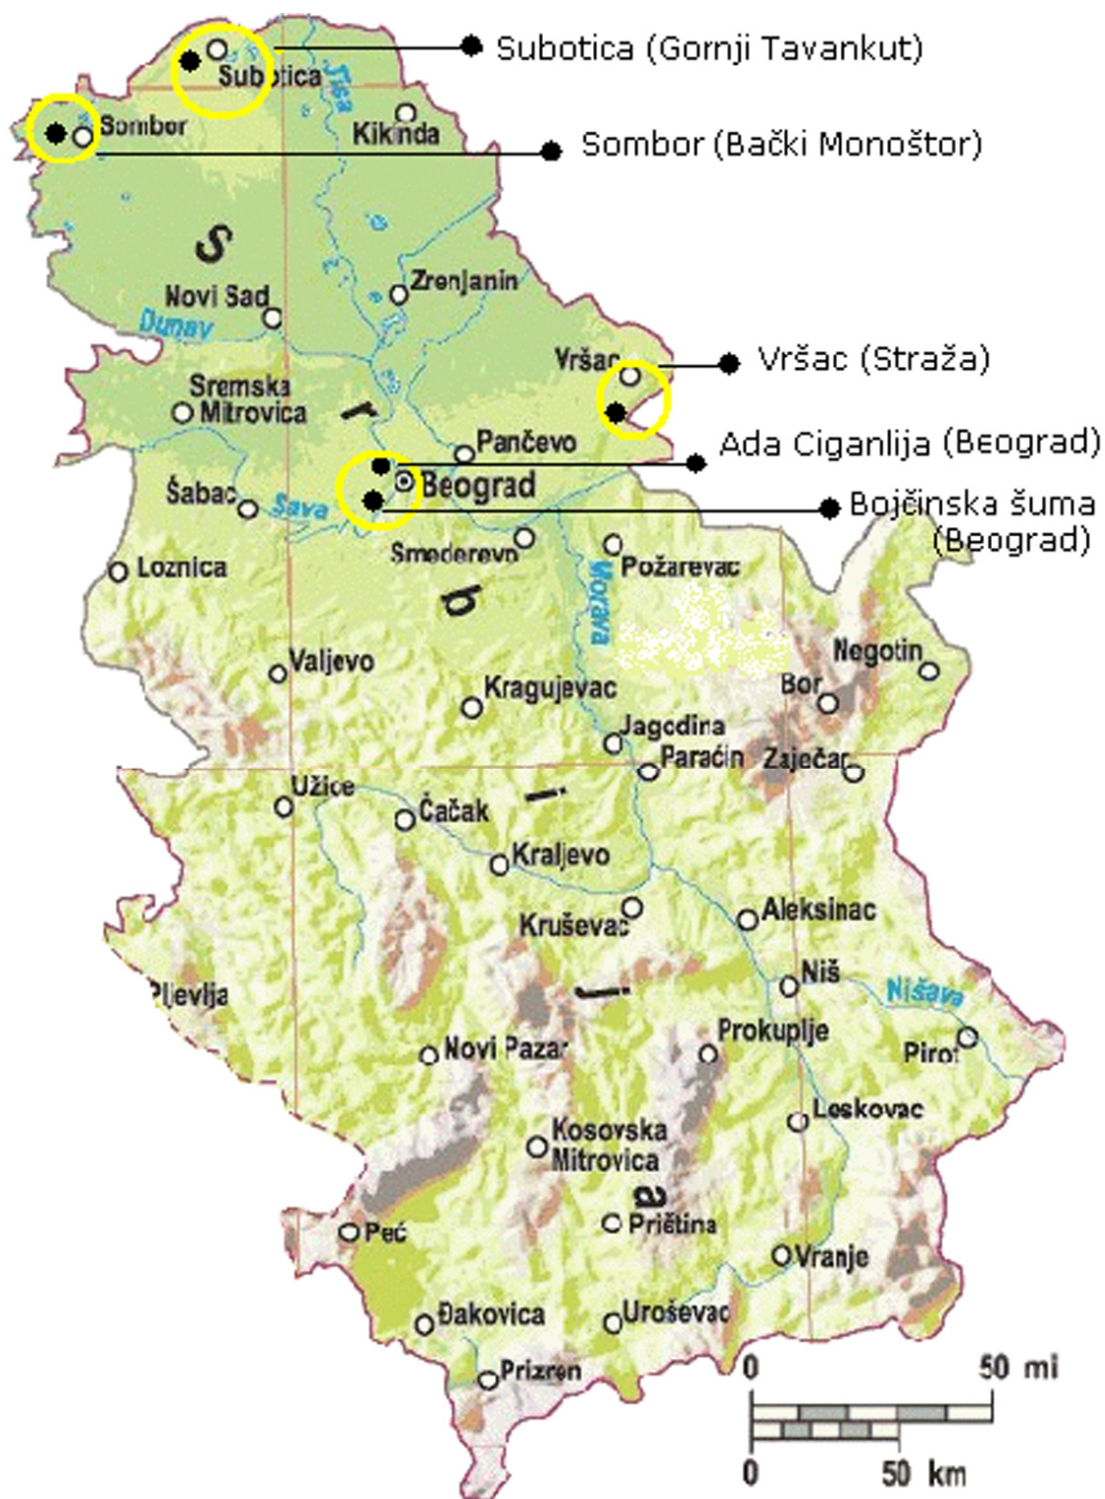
Subotica (Gornji Tavankut)

Sombor (Bački Monoštor)

Vršac (Straža)

Ada Ciganlija (Beograd)

Bojčinska šuma (Beograd)

Subotica
Tisa
Sombor
Kikinda
S
Zrenjanin
Novi Sad
Dunav
Vršac
Sremska Mitrovica
r
Pančevo
Beograd
Šabac
Sava
Smederevo
Požarevac
Loznica
b
Morava
Negotin
Valjevo
Kragujevac
Bor
Jagodina
Paraćin
Zaječar
Užice
Čačak
i
Kraljevo
Kruševac
Aleksinac
Niš
Nišava
Pljevlja
Prokuplje
Novi Pazar
Pirot
Leskovac
Kosovska Mitrovica
a
Priština
Peć
Vranje
Đakovica
Uroševac
Prizren
0
50 mi
0
50 km